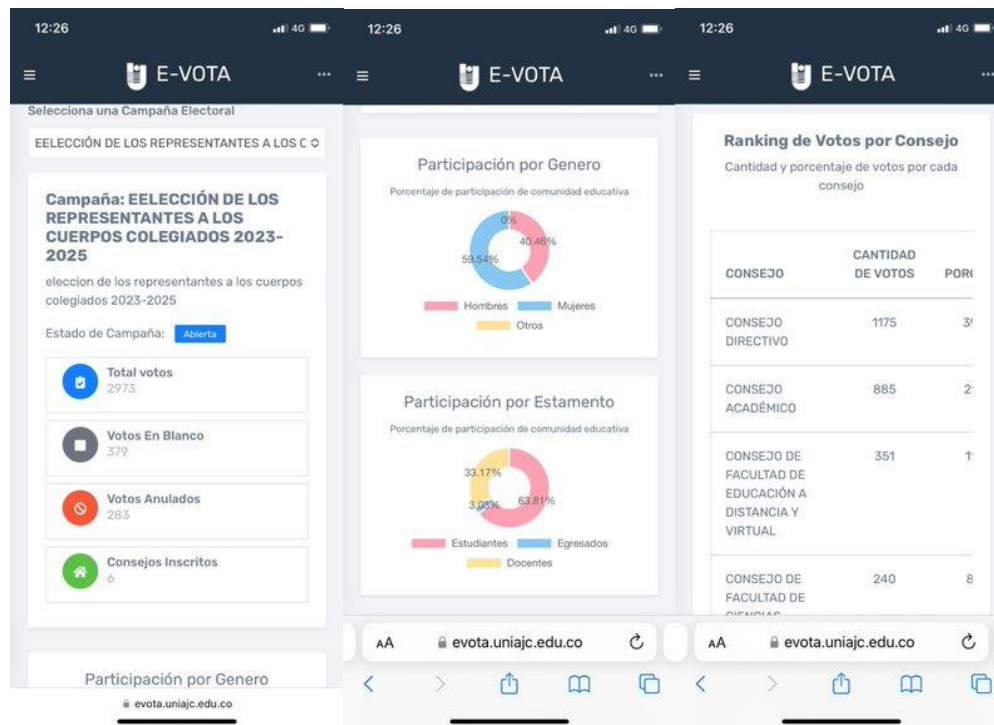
12:26 4G

E-VOTA

Selecciona una Campaña Electoral

EELECCIÓN DE LOS REPRESENTANTES A LOS C

Campaña: EELECCIÓN DE LOS REPRESENTANTES A LOS CUERPOS COLEGIADOS 2023-2025

eleccion de los representantes a los cuerpos colegiados 2023-2025

Estado de Campaña: Abierta

Total votos
2973

Votos En Blanco
379

Votos Anulados
283

Consejos Inscritos
6

Participación por Genero

evota.uniajc.edu.co

12:26 4G

E-VOTA

Participación por Genero

Porcentaje de participación de comunidad educativa

0%
40.46%
59.54%

Hombres Mujeres Otros

Participación por Estamento

Porcentaje de participación de comunidad educativa

33.17%
3.03%
63.81%

Estudiantes Egresados Docentes

AA evota.uniajc.edu.co

12:26 4G

E-VOTA

Ranking de Votos por Consejo

Cantidad y porcentaje de votos por cada consejo

| CONSEJO | CANTIDAD DE VOTOS | POR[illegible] |
|---|---|---|
| CONSEJO DIRECTIVO | 1175 | 3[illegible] |
| CONSEJO ACADÉMICO | 885 | 2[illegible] |
| CONSEJO DE FACULTAD DE EDUCACIÓN A DISTANCIA Y VIRTUAL | 351 | 1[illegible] |
| CONSEJO DE FACULTAD DE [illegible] | 240 | 8 |

AA evota.uniajc.edu.co